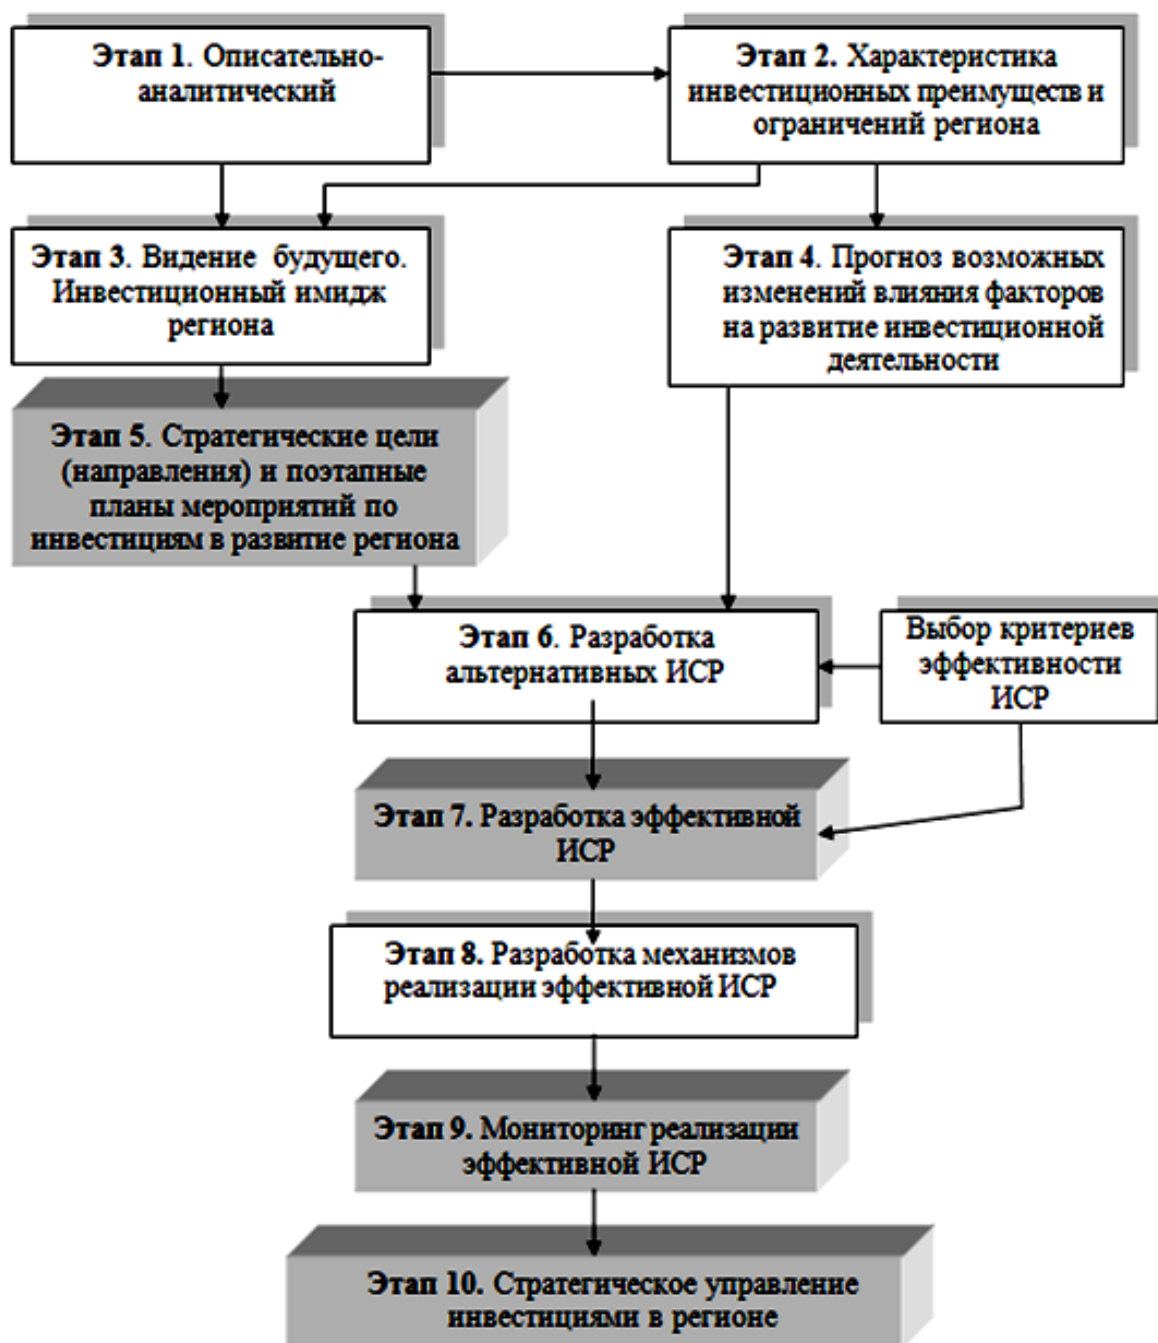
Этап 1. Описательно-аналитический

Этап 2. Характеристика инвестиционных преимуществ и ограничений региона

Этап 3. Видение будущего. Инвестиционный имидж региона

Этап 4. Прогноз возможных изменений влияния факторов на развитие инвестиционной деятельности

Этап 5. Стратегические цели (направления) и поэтапные планы мероприятий по инвестициям в развитие региона

Этап 6. Разработка альтернативных ИСР

Выбор критериев эффективности ИСР

Этап 7. Разработка эффективной ИСР

Этап 8. Разработка механизмов реализации эффективной ИСР

Этап 9. Мониторинг реализации эффективной ИСР

Этап 10. Стратегическое управление инвестициями в регионе